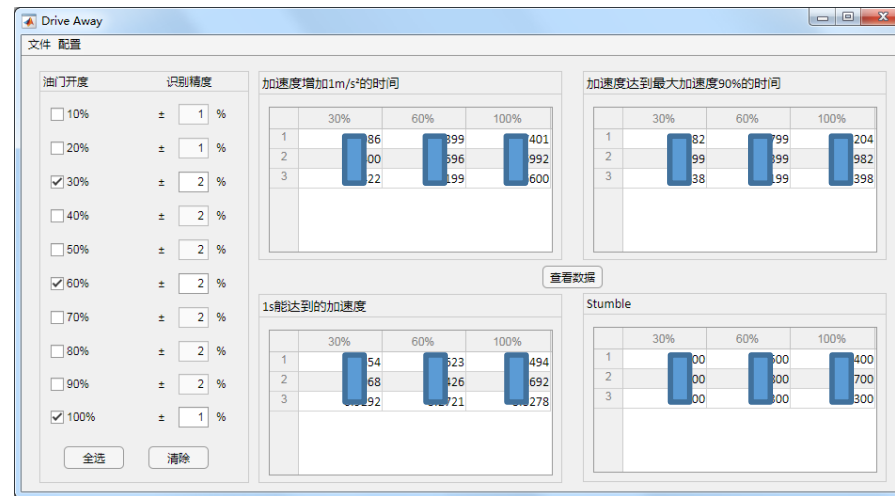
Drive Away
文件 配置

油门开度 识别精度
10% ± 1 %
20% ± 1 %
30% ± 2 %
40% ± 2 %
50% ± 2 %
60% ± 2 %
70% ± 2 %
80% ± 2 %
90% ± 2 %
100% ± 1 %
全选 清除

加速度增加1m/s²的时间

| | 30% | 60% | 100% |
|---|---|---|---|
| 1 | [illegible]86 | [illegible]399 | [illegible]401 |
| 2 | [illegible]00 | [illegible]596 | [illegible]992 |
| 3 | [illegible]22 | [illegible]199 | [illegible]600 |

加速度达到最大加速度90%的时间

| | 30% | 60% | 100% |
|---|---|---|---|
| 1 | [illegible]82 | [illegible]799 | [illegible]204 |
| 2 | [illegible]99 | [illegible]399 | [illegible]982 |
| 3 | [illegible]38 | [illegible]199 | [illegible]398 |

查看数据

1s能达到的加速度

| | 30% | 60% | 100% |
|---|---|---|---|
| 1 | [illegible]54 | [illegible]623 | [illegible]494 |
| 2 | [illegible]68 | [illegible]426 | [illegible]692 |
| 3 | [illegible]92 | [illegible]721 | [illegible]278 |

Stumble

| | 30% | 60% | 100% |
|---|---|---|---|
| 1 | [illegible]00 | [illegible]600 | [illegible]400 |
| 2 | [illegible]00 | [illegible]300 | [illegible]700 |
| 3 | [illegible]00 | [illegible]300 | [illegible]300 |